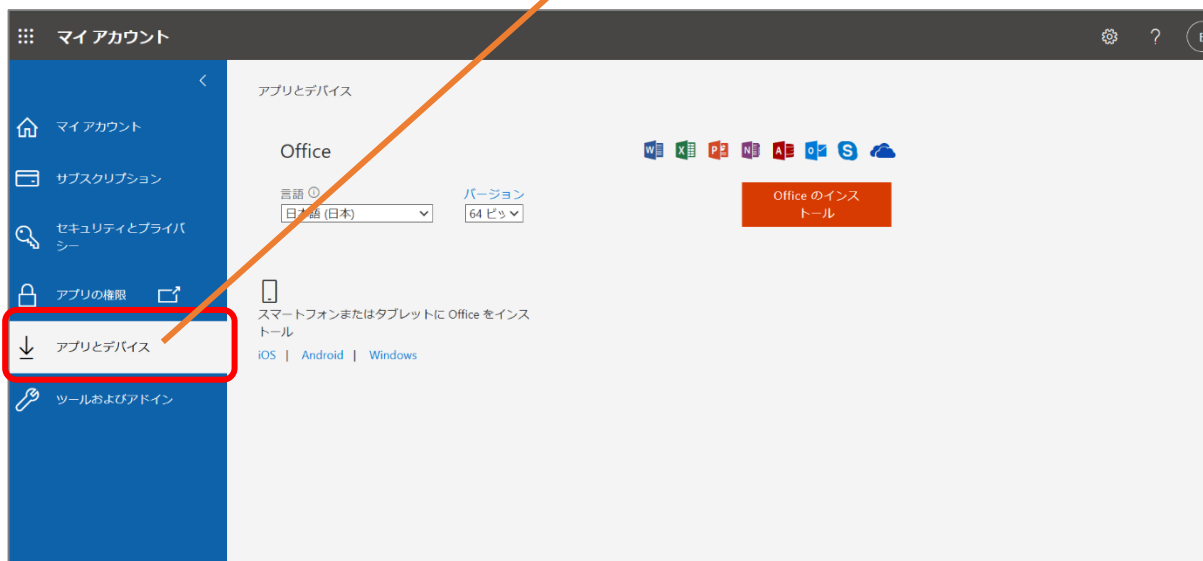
マイ アカウント

マイ アカウント
サブスクリプション
セキュリティとプライバシー
アプリの権限
アプリとデバイス
ツールおよびアドイン

アプリとデバイス

Office

言語
日本語 (日本)

バージョン
64 ビッ

Office のインストール

スマートフォンまたはタブレットに Office をインストール
iOS | Android | Windows